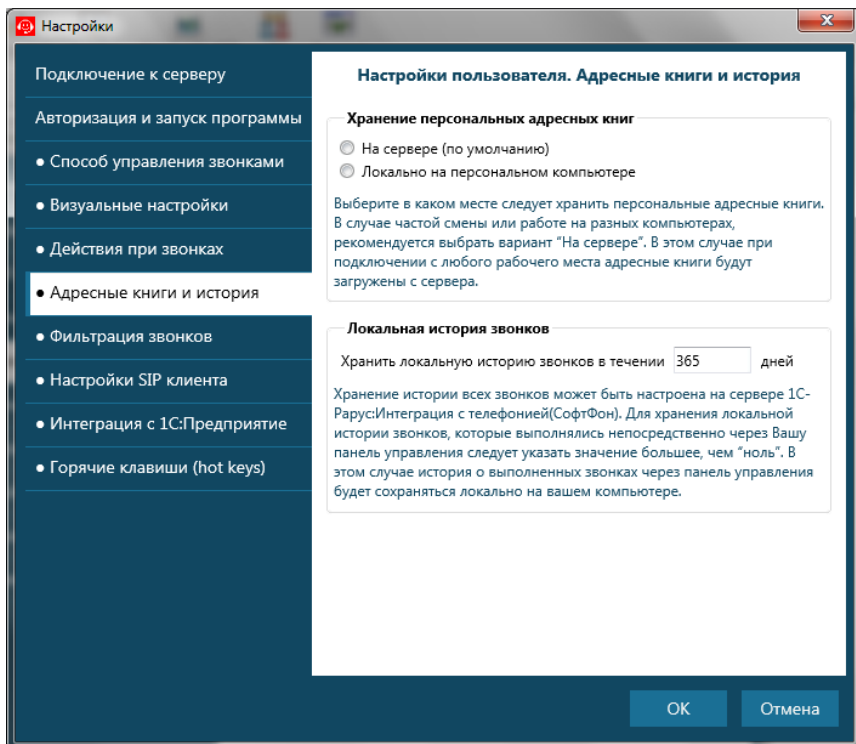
Настройки

Подключение к серверу
Авторизация и запуск программы
• Способ управления звонками
• Визуальные настройки
• Действия при звонках
• Адресные книги и история
• Фильтрация звонков
• Настройки SIP клиента
• Интеграция с 1С:Предприятие
• Горячие клавиши (hot keys)

Настройки пользователя. Адресные книги и история

Хранение персональных адресных книг
На сервере (по умолчанию)
Локально на персональном компьютере
Выберите в каком месте следует хранить персональные адресные книги. В случае частой смены или работе на разных компьютерах, рекомендуется выбрать вариант "На сервере". В этом случае при подключении с любого рабочего места адресные книги будут загружены с сервера.

Локальная история звонков
Хранить локальную историю звонков в течении 365 дней
Хранение истории всех звонков может быть настроена на сервере 1С-Рарус:Интеграция с телефонией(СофтФон). Для хранения локальной истории звонков, которые выполнялись непосредственно через Вашу панель управления следует указать значение большее, чем "ноль". В этом случае история о выполненных звонках через панель управления будет сохраняться локально на вашем компьютере.

OK
Отмена